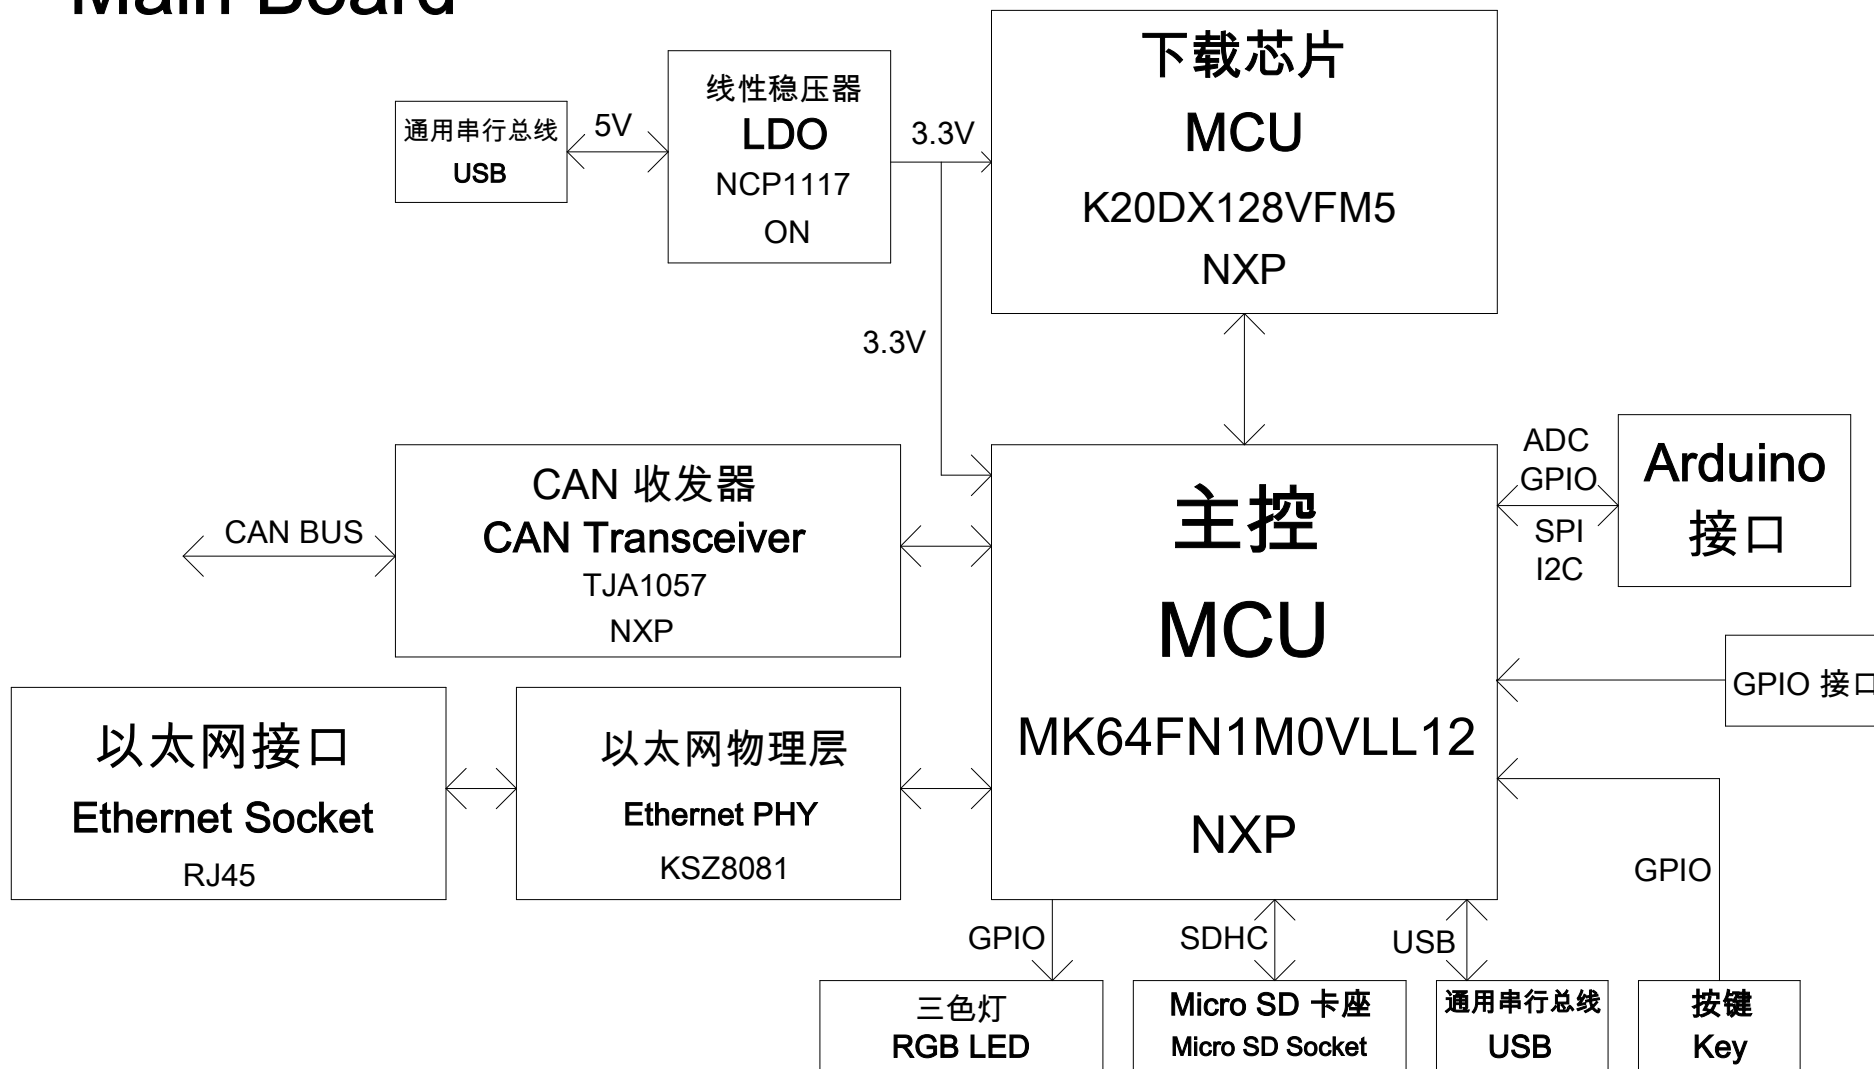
Main Board

通用串行总线
USB

5V

线性稳压器
LDO
NCP1117
ON

3.3V

下载芯片
MCU
K20DX128VFM5
NXP

3.3V

CAN BUS

CAN 收发器
CAN Transceiver
TJA1057
NXP

主控
MCU
MK64FN1M0VLL12
NXP

ADC
GPIO
SPI
I2C

Arduino
接口

GPIO 接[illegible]

GPIO

以太网接口
Ethernet Socket
RJ45

以太网物理层
Ethernet PHY
KSZ8081

GPIO

SDHC

USB

三色灯
RGB LED

Micro SD 卡座
Micro SD Socket

通用串行总线
USB

按键
Key